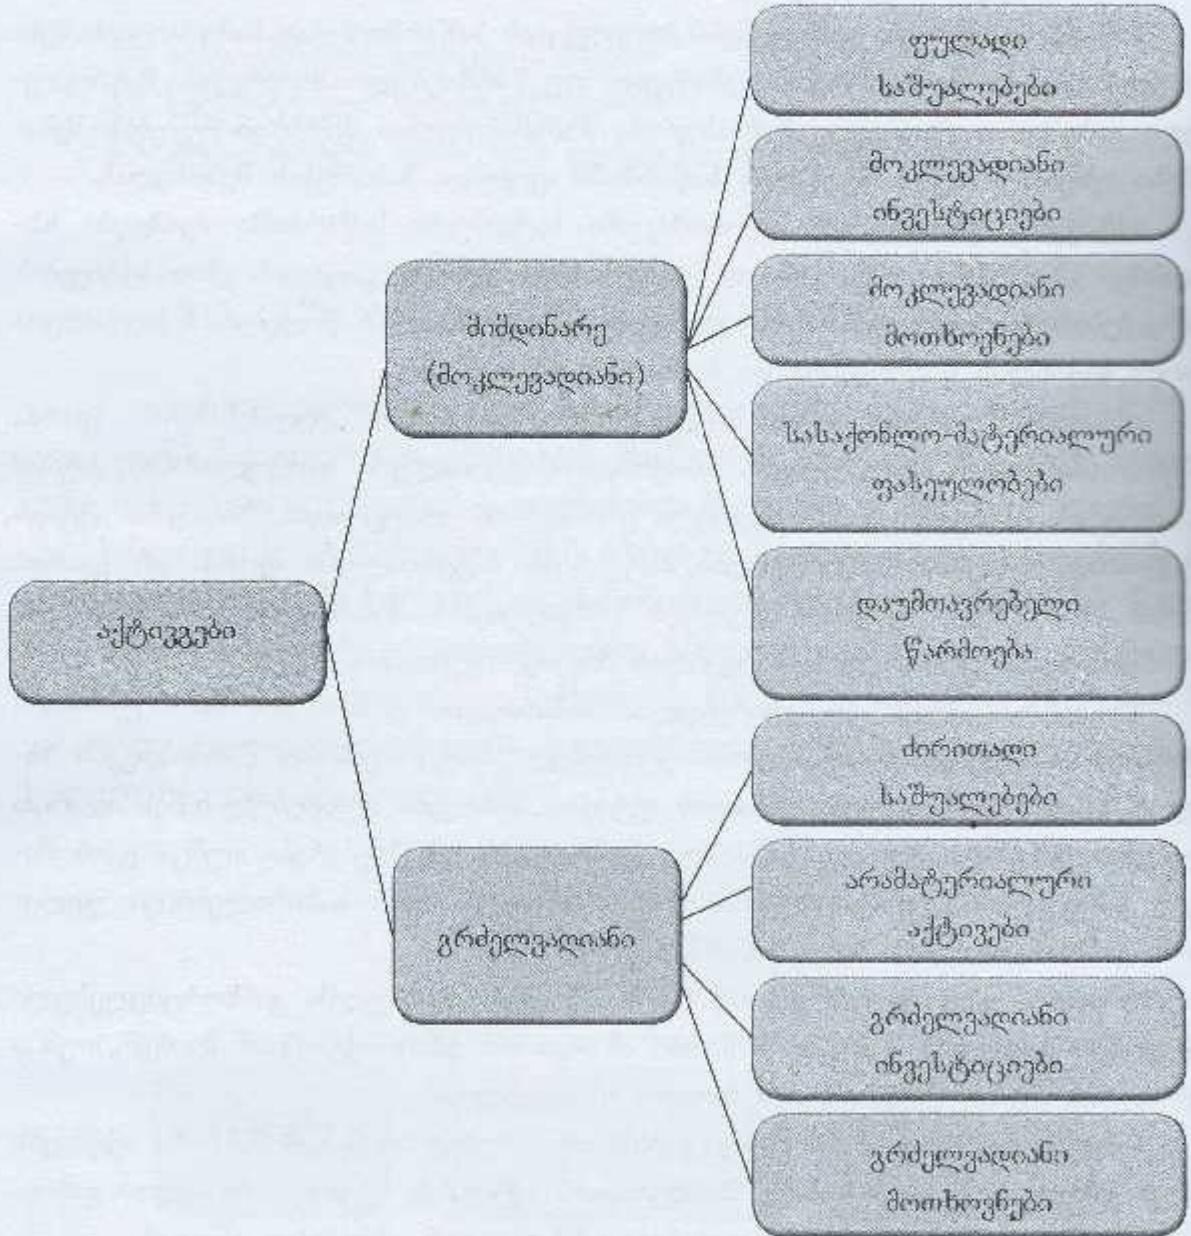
აქტივები

მიმდინარე (მოკლევადიანი)

ფულადი სახსრები

მოკლევადიანი ინვესტიციები

მოკლევადიანი მოთხოვნები

სასაქონლო-მატერიალური ფასეულობები

დაუმთავრებელი წარმოება

გრძელვადიანი

ძირითადი საშუალებები

არამატერიალური აქტივები

გრძელვადიანი ინვესტიციები

გრძელვადიანი მოთხოვნები